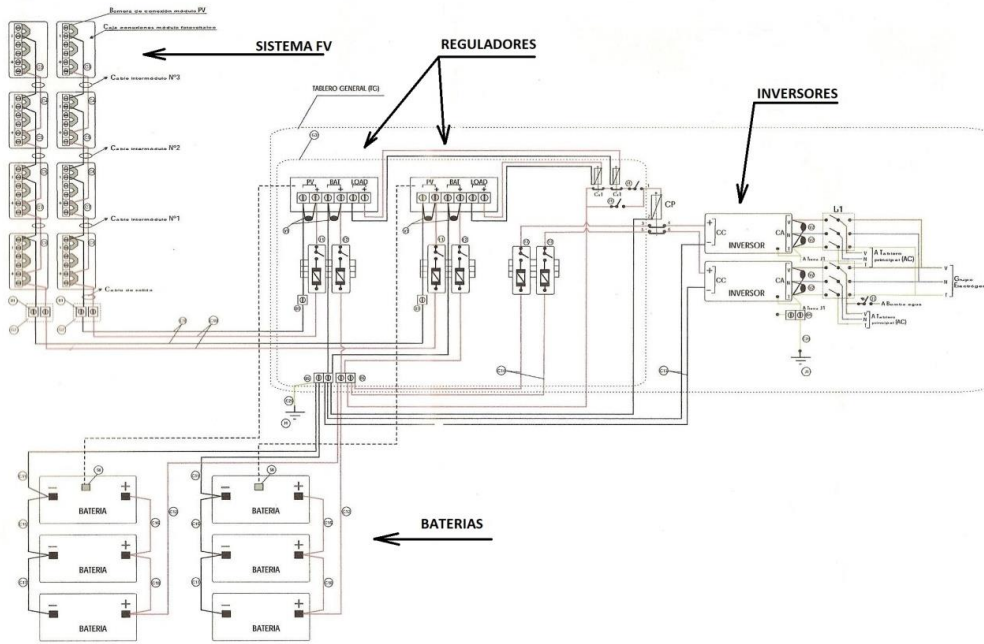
Bornera de conexión módulo PV

Caja conexiones módulo fotovoltaico

SISTEMA FV

REGULADORES

Cable intermódulo Nº3

Cable intermódulo Nº2

Cable intermódulo Nº1

Cable de salida

TABLERO GENERAL (TG)

PV BAT LOAD

PV BAT LOAD

INVERSORES

C1 C1

CP

L1

CC

INVERSOR

CA

CC

INVERSOR

CA

A Tablero principal (AC)

Grupo Electrógeno

A Bomba agua

A Tablero principal (AC)

BATERIAS

BATERIA

BATERIA

BATERIA

BATERIA

BATERIA

BATERIA